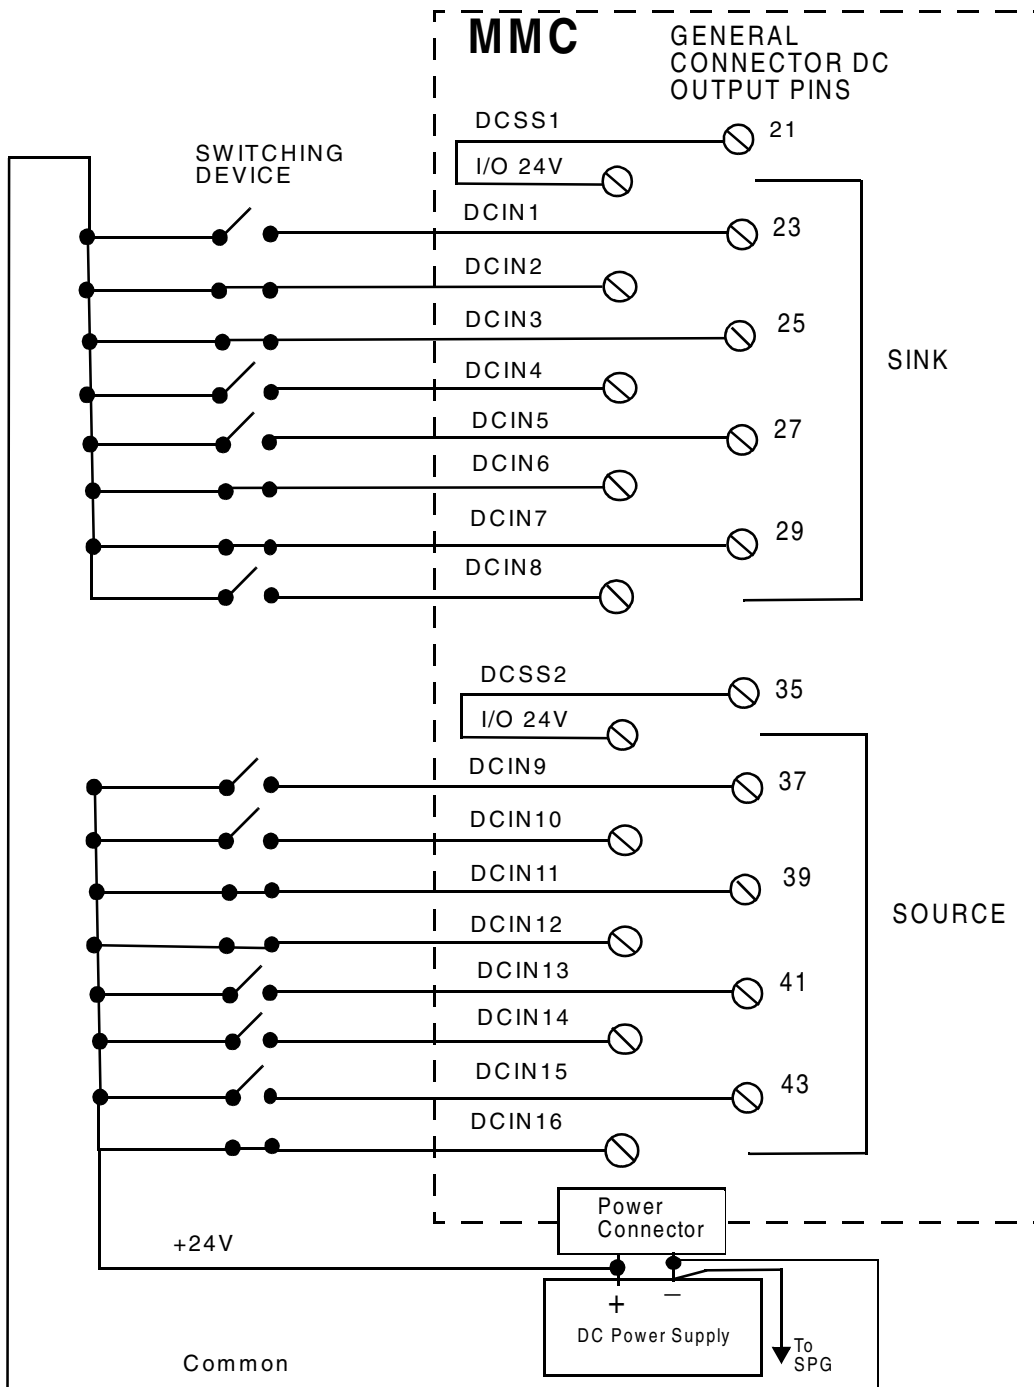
MMC

GENERAL CONNECTOR DC OUTPUT PINS

DCSS1
21
I/O 24V

SWITCHING DEVICE

DCIN1
23
DCIN2
DCIN3
25
DCIN4
DCIN5
27
DCIN6
DCIN7
29
DCIN8

SINK

DCSS2
35
I/O 24V

DCIN9
37
DCIN10
DCIN11
39
DCIN12
DCIN13
41
DCIN14
DCIN15
43
DCIN16

SOURCE

Power Connector

+24V

+
−
DC Power Supply

To SPG

Common